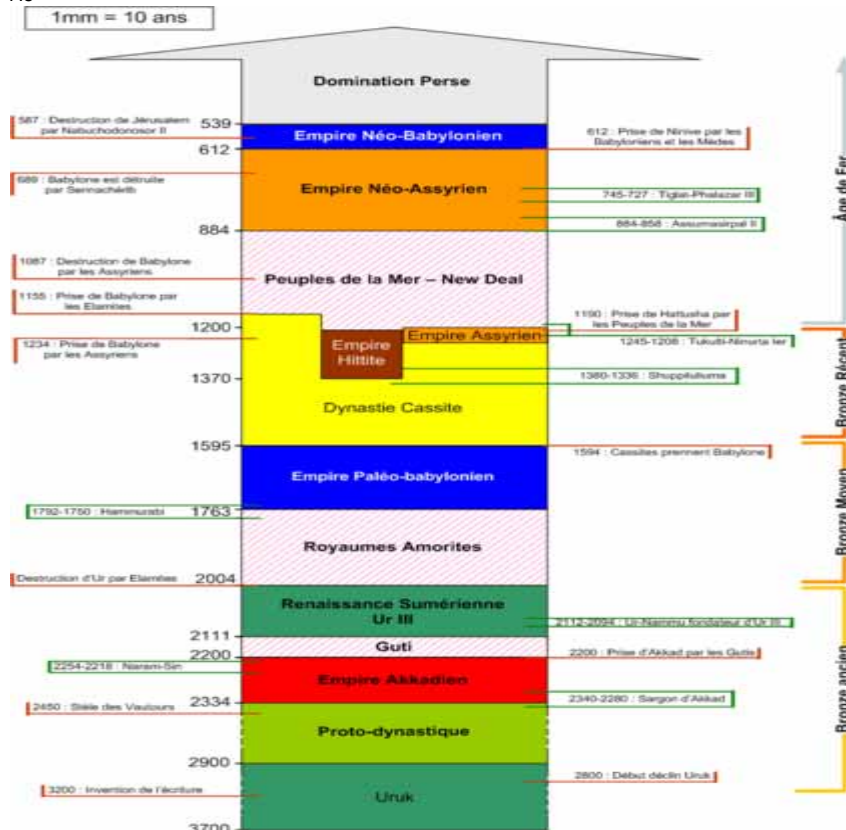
1mm = 10 ans

Domination Perse

587 : Destruction de Jérusalem par Nabuchodonosor II

539

Empire Néo-Babylonien

612 : Prise de Ninive par les Babyloniens et les Mèdes

612

689 : Babylone est détruite par Sennachérib

Empire Néo-Assyrien

745-727 : Tiglat-Phalazar III

884-858 : Assurnasirpal II

884

Âge de Fer

1087 : Destruction de Babylone par les Assyriens

Peuples de la Mer – New Deal

1155 : Prise de Babylone par les Elamites

1190 : Prise de Hattusha par les Peuples de la Mer

1200

Empire Assyrien

1234 : Prise de Babylone par les Assyriens

Empire Hittite

1245-1208 : Tukulti-Ninurta Ier

1370

1380-1336 : Shuppiluliuma

Dynastie Cassite

Bronze Récent

1595

1594 : Cassites prennent Babylone

Empire Paléo-babylonien

1792-1750 : Hammurabi

1763

Bronze Moyen

Royaumes Amorites

Destruction d'Ur par Elamites

2004

Renaissance Sumérienne Ur III

2112-2094 : Ur-Nammu fondateur d'Ur III

2111

2200

Guti

2200 : Prise d'Akkad par les Gutis

2254-2218 : Naram-Sin

Empire Akkadien

2340-2280 : Sargon d'Akkad

2450 : Stèle des Vautours

2334

Proto-dynastique

Bronze ancien

2900

2800 : Début déclin Uruk

3200 : Invention de l'écriture

Uruk

3700